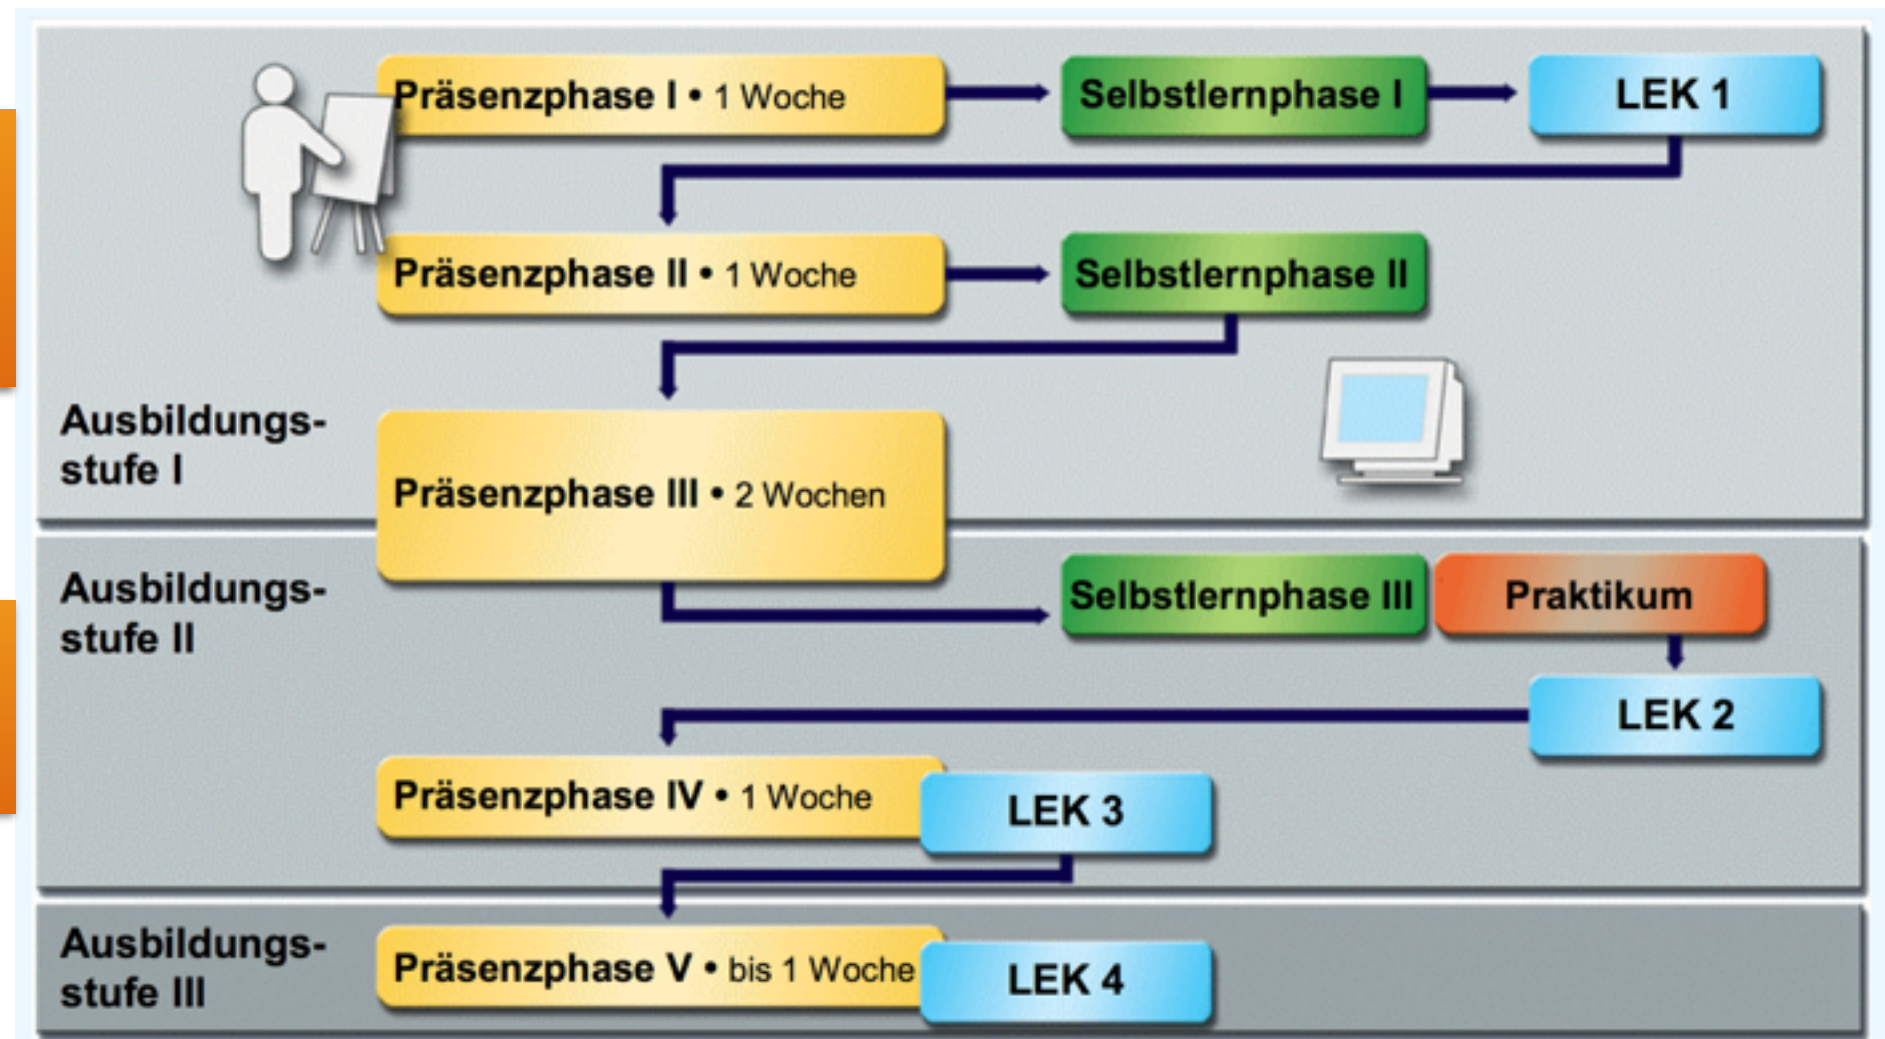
Präsenzphase I • 1 Woche

Selbstlernphase I

LEK 1

Präsenzphase II • 1 Woche

Selbstlernphase II

Ausbildungsstufe I

Präsenzphase III • 2 Wochen

Ausbildungsstufe II

Selbstlernphase III

Praktikum

LEK 2

Präsenzphase IV • 1 Woche

LEK 3

Ausbildungsstufe III

Präsenzphase V • bis 1 Woche

LEK 4